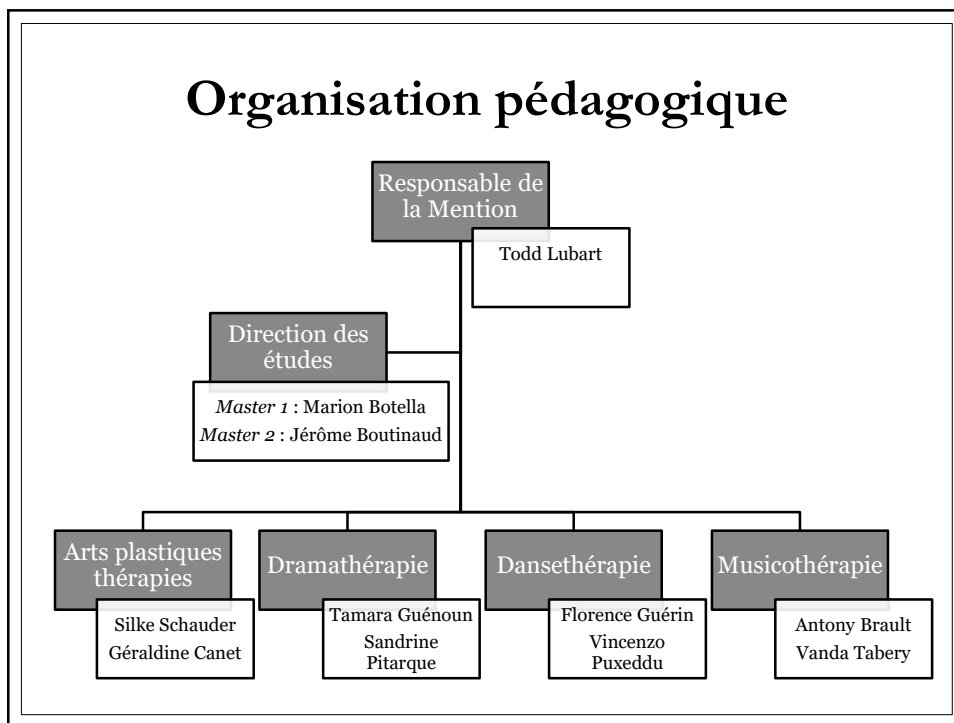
Organisation pédagogique

Responsable de la Mention

Todd Lubart

Direction des études

*Master 1* : Marion Botella
*Master 2* : Jérôme Boutinaud

Arts plastiques thérapies

Silke Schauder
Géraldine Canet

Dramathérapie

Tamara Guénoun
Sandrine Pitarque

Dansethérapie

Florence Guérin
Vincenzo Puxeddu

Musicothérapie

Antony Brault
Vanda Tabery